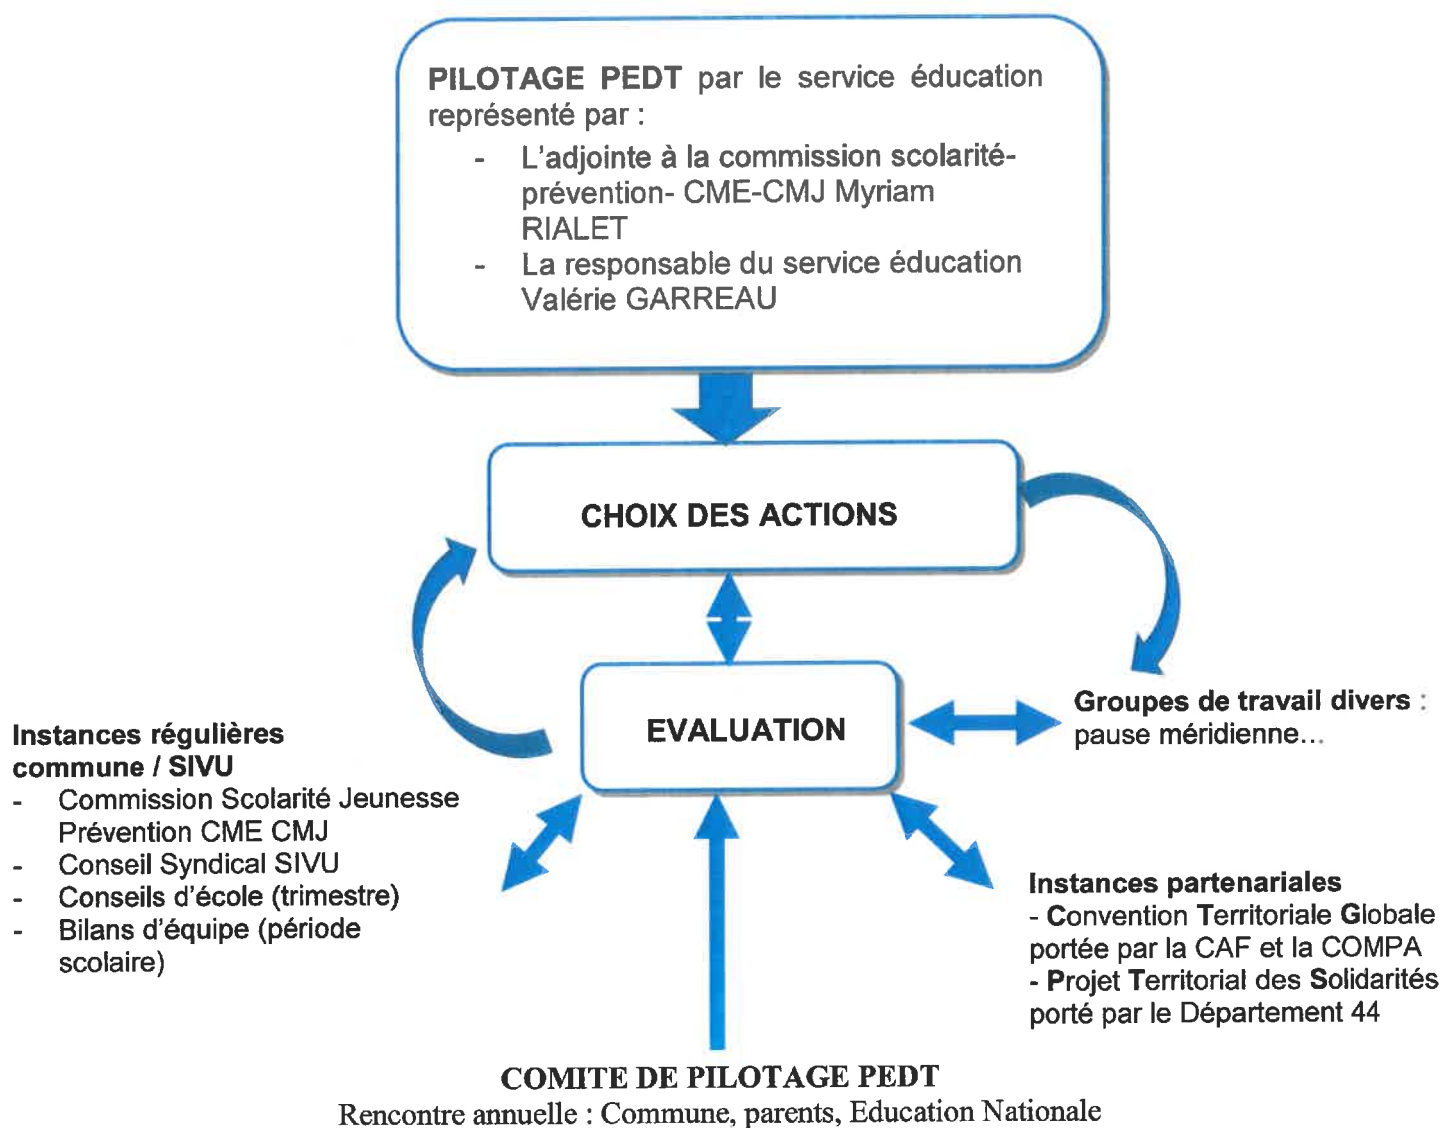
PILOTAGE PEDT par le service éducation représenté par :

- L'adjointe à la commission scolarité-prévention- CME-CMJ Myriam RIALET
- La responsable du service éducation Valérie GARREAU

CHOIX DES ACTIONS

EVALUATION

Groupes de travail divers : pause méridienne...

Instances régulières commune / SIVU
- Commission Scolarité Jeunesse Prévention CME CMJ
- Conseil Syndical SIVU
- Conseils d'école (trimestre)
- Bilans d'équipe (période scolaire)

Instances partenariales
- Convention Territoriale Globale portée par la CAF et la COMPA
- Projet Territorial des Solidarités porté par le Département 44

COMITE DE PILOTAGE PEDT
Rencontre annuelle : Commune, parents, Education Nationale